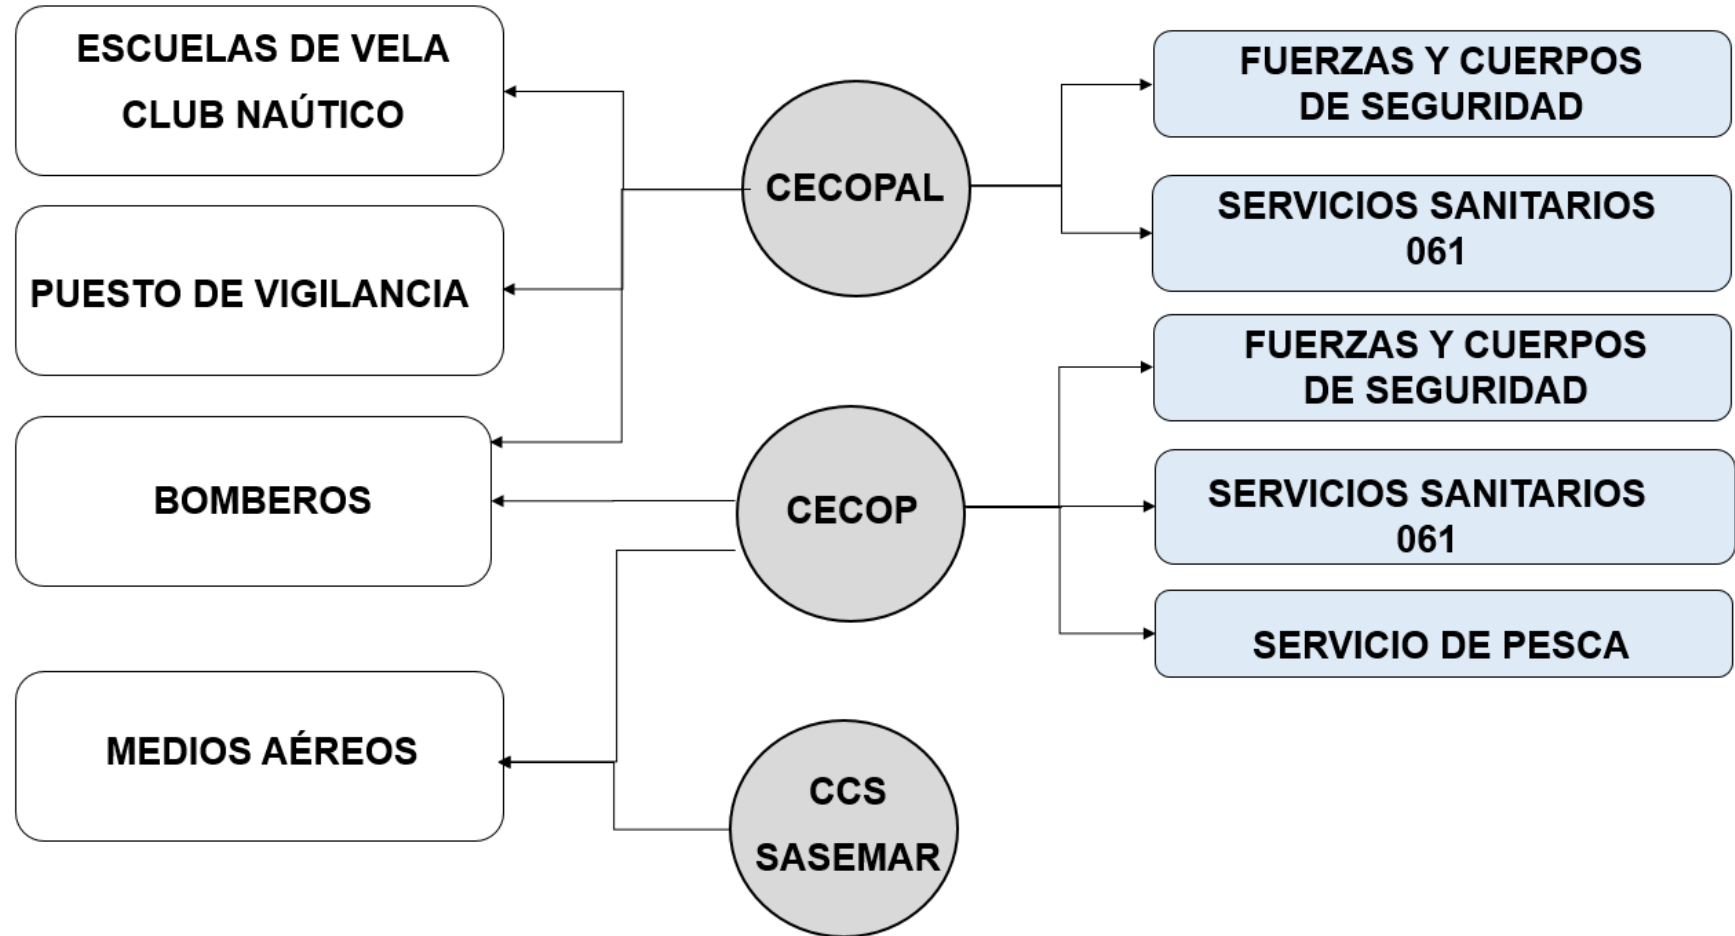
ESCUELAS DE VELA
CLUB NAÚTICO

PUESTO DE VIGILANCIA

BOMBEROS

MEDIOS AÉREOS

CECOPAL

CECOP

CCS
SASEMAR

FUERZAS Y CUERPOS DE SEGURIDAD

SERVICIOS SANITARIOS 061

FUERZAS Y CUERPOS DE SEGURIDAD

SERVICIOS SANITARIOS 061

SERVICIO DE PESCA